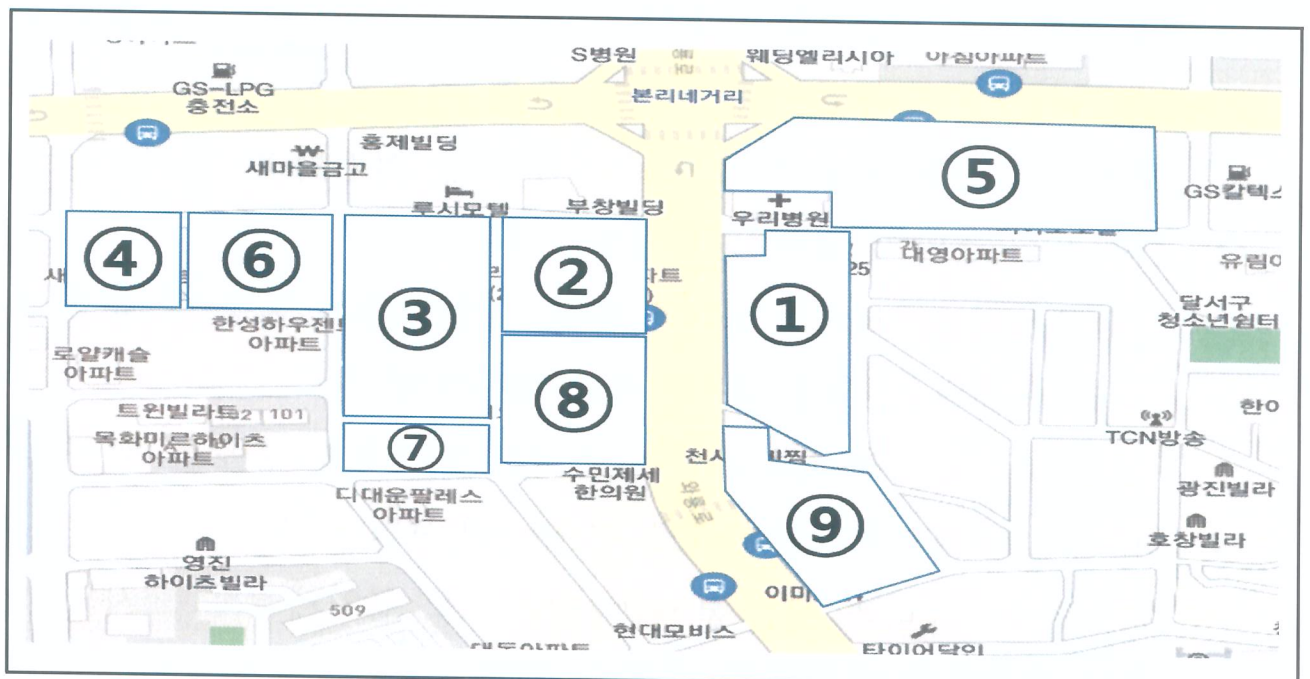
S병원
웨딩엘리시아
아침아파트
GS-LPG
충전소
본리네거리
홍제빌딩
새마을금고
루시모텔
부창빌딩
우리병원
⑤
GS칼텍스
④
⑥
③
②
①
대영아파트
25
유림아
달서구
청소년쉼터
한성하우젠트
아파트
로얄캐슬
아파트
⑧
트윈빌라트
101
목화미르하이츠
아파트
⑦
천사
TCN방송
한아
디대운팔레스
아파트
수민제세
한의원
광진빌라
⑨
호창빌라
영진
하이츠빌라
509
이마
현대모비스
타이어닷인